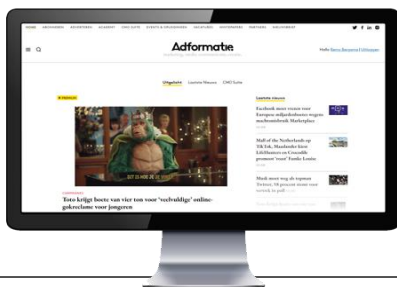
Adformatie

Uitgelicht Laatste Nieuws CMO Suite

Toto krijgt boete van vier ton voor 'veelvuldige' onlinegokreclame voor jongeren

Laatste nieuws

Facebook moet vrezen voor Europese onlineadvertentie wegens machtsmisbruik Marketplace

Mall of the Netherlands op TikTok, Mastodon koos LifeMasters en Crocodile promoot 'voor' Fonkie Louise

Mask moet weg als topman Twitter, 58 procent stemt voor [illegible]

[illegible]